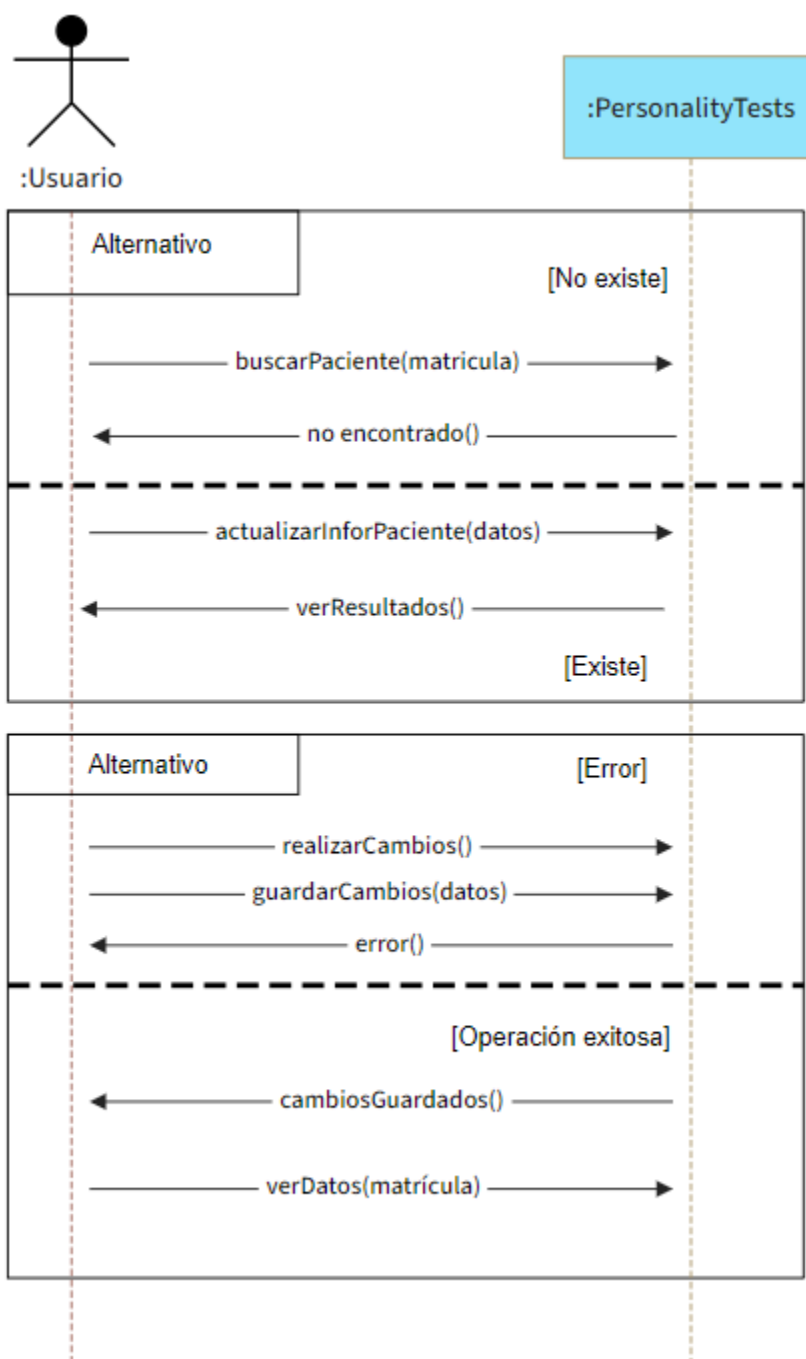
:Usuario

:PersonalityTests

Alternativo

[No existe]

buscarPaciente(matricula)

no encontrado()

actualizarInforPaciente(datos)

verResultados()

[Existe]

Alternativo

[Error]

realizarCambios()

guardarCambios(datos)

error()

[Operación exitosa]

cambiosGuardados()

verDatos(matrícula)